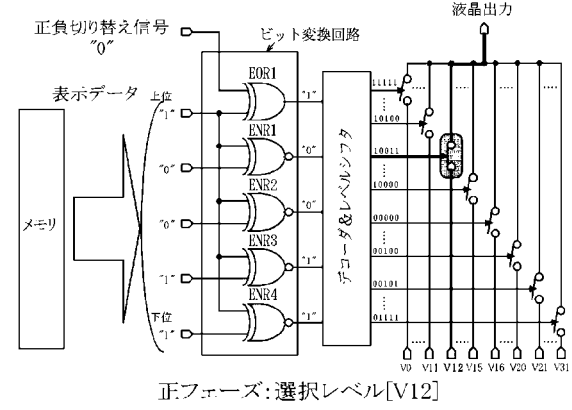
正負切り替え信号
"0"

ビット変換回路

液晶出力

表示データ

上位
"1"
"0"
"0"
"1"
下位
"1"

メモリ

EOR1
ENR1
ENR2
ENR3
ENR4

"1"
"0"
"0"
"1"
"1"

デコーダ&レベルシフタ

11111
10100
10011
10000
00000
00100
00101
01111

V0 V11 V12 V15 V16 V20 V21 V31

正フェーズ:選択レベル[V12]